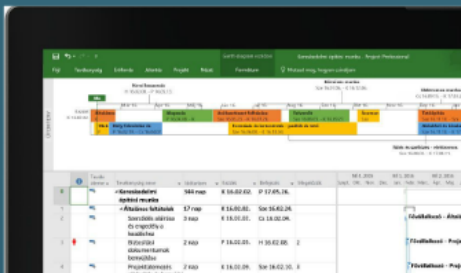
Fájl Tevékenység Erőforrás Jelentés Projekt Nézet Formátum Mondja meg, hogyan járjunk el

Gantt diagram eszközei

Szerződéses építési munka - Project Professional

Kezdés

Befejezés

Alapozás

Tetőzet

Ütemterv

| Tevékenység neve | Időtartam | Kezdés | Befejezés | Elődjei |
|---|---|---|---|---|
| Szerződéses építési munka | 584 nap | K 16.02.02. | P 17.05.26. | |
| Általános feladatok | 17 nap | K 16.02.02. | Sze 16.02.24. | |
| Szerződés aláírása és engedélyek kiadása | 1 nap | K 16.02.02. | Cs 16.02.04. | |
| Biztosítási dokumentumok benyújtása | 2 nap | P 16.02.05. | H 16.02.08. | 2 |
| Projektütemterv | 2 nap | K 16.02.09. | Sze 16.02.10. | 3 |

Főfelelős - Általános

Főfelelős - Projekt